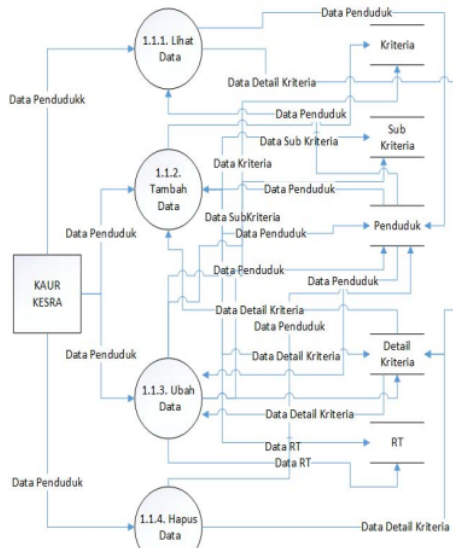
1.1.1. Lihat Data

Data Penduduk

Kriteria

Data Detail Kriteria

Data Pendudukk

Data Penduduk

Data Sub Kriteria

Sub Kriteria

Data Kriteria

1.1.2. Tambah Data

Data Penduduk

Data SubKriteria

Data Penduduk

Data Penduduk

Penduduk

KAUR KESRA

Data Penduduk

Data Penduduk

Data Detail Kriteria

Data Penduduk

Data Penduduk

Detail Kriteria

Data Detail Kriteria

1.1.3. Ubah Data

Data Detail Kriteria

Data RT

RT

Data RT

Data Penduduk

1.1.4. Hapus Data

Data Detail Kriteria